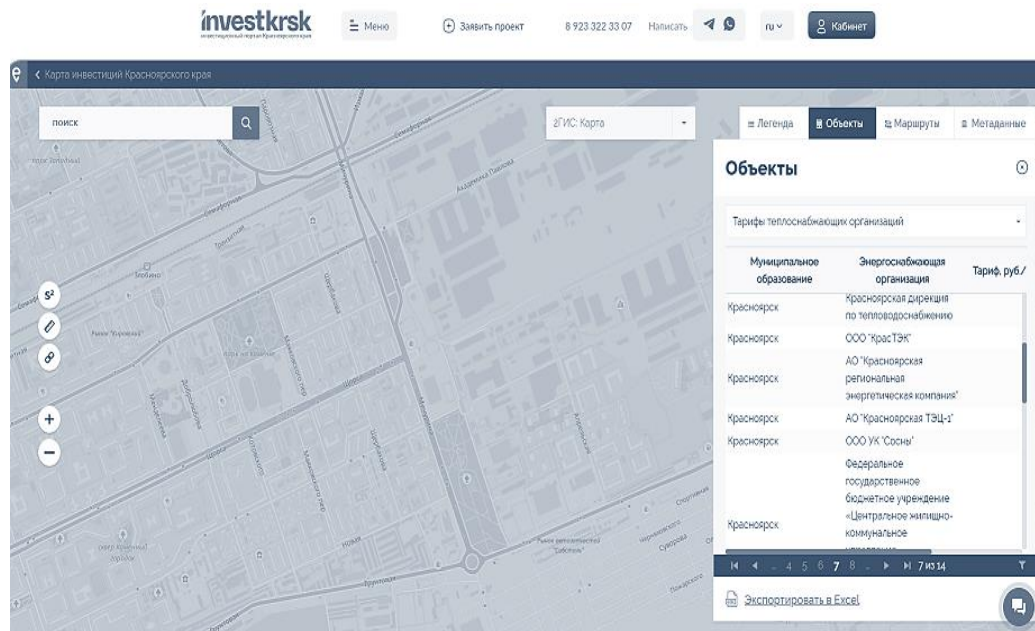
investkrsk
инвестиционный портал Красноярского края

Меню

Заявить проект

8 923 322 33 07 Написать

ru

Кабинет

Карта инвестиций Красноярского края

поиск

2ГИС: Карта

Легенда

Объекты

Маршруты

Метаданные

Объекты

Тарифы теплоснабжающих организаций

| Муниципальное образование | Энергоснабжающая организация | Тариф, руб./ |
|---|---|---|
| Красноярск | Красноярская дирекция по тепловодоснабжению | |
| Красноярск | ООО "КрасТЭК" | |
| Красноярск | АО "Красноярская региональная энергетическая компания" | |
| Красноярск | АО "Красноярская ТЭЦ-1" | |
| Красноярск | ООО УК "Сосны" | |
| Красноярск | Федеральное государственное бюджетное учреждение «Центральное жилищно-коммунальное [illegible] | |

4 5 6 7 8 ... 7 из 14

Экспортировать в Excel

Академика Павлова

Семафорная

Щорса

Транзитная

Мичурина

Львовская

Новая

Крупская

Парк "Юровский"

Сквер Комсомольский

Парк развлечений "Сибиряк"

Спортивная

Черноморская

Суворова

Пожарского